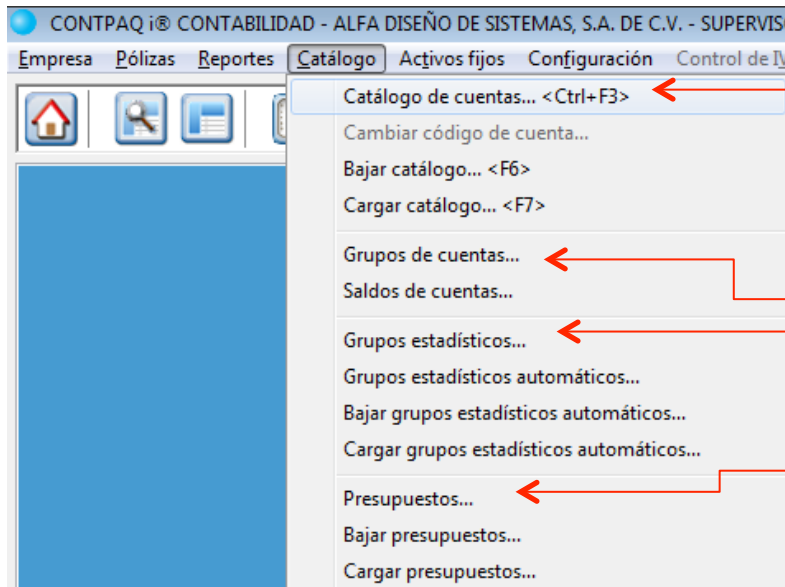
CONTPAQ i® CONTABILIDAD - ALFA DISEÑO DE SISTEMAS, S.A. DE C.V. - SUPERVIS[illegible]

Empresa Pólizas Reportes Catálogo Activos fijos Configuración Control de I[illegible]

Catálogo de cuentas... <Ctrl+F3>
Cambiar código de cuenta...
Bajar catálogo... <F6>
Cargar catálogo... <F7>

Grupos de cuentas...
Saldos de cuentas...

Grupos estadísticos...
Grupos estadísticos automáticos...
Bajar grupos estadísticos automáticos...
Cargar grupos estadísticos automáticos...

Presupuestos...
Bajar presupuestos...
Cargar presupuestos...